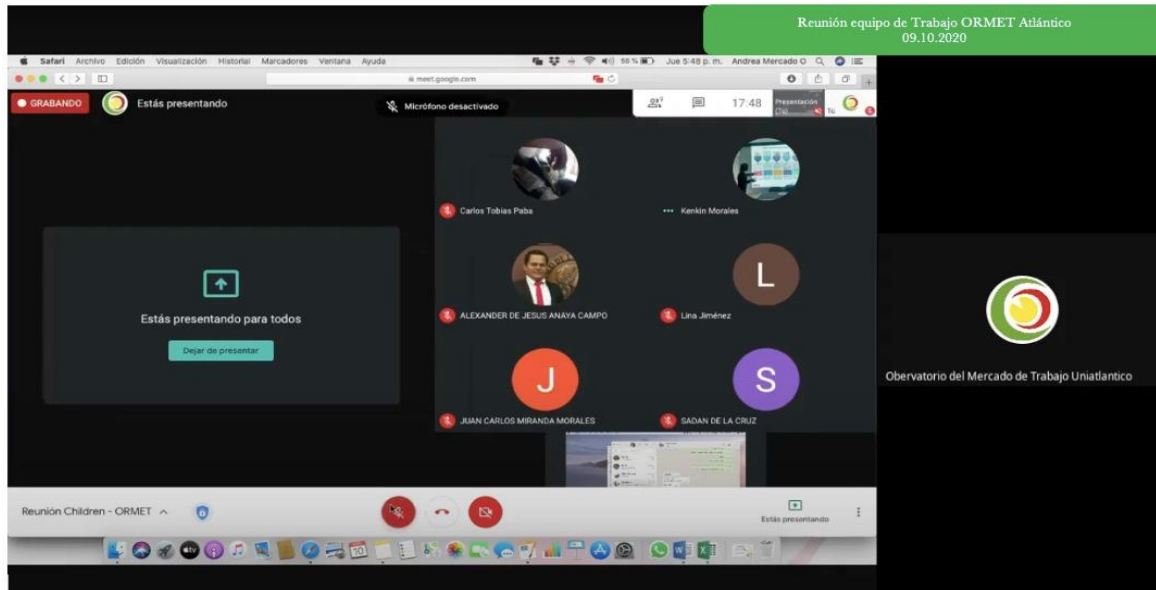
Reunión equipo de Trabajo ORMET Atlántico
09.10.2020

Safari Archivo Edición Visualización Historial Marcadores Ventana Ayuda

56 % Jue 5:48 p. m. Andrea Mercado O

meet.google.com

GRABANDO

Estás presentando

Micrófono desactivado

17:48

Presentación

Tú

Carlos Tobias Paba

Kenkin Morales

ALEXANDER DE JESUS ANAYA CAMPO

L

Lina Jiménez

J

JUAN CARLOS MIRANDA MORALES

S

SADAN DE LA CRUZ

Estás presentando para todos

Dejar de presentar

Observatorio del Mercado de Trabajo Uniatlantico

Reunión Children - ORMET

Estás presentando